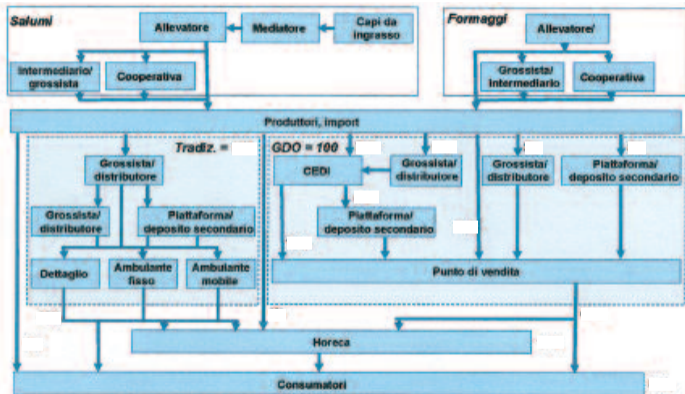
Salumi

Allevatore

Mediatore

Capi da ingrasso

Intermediario/ grossista

Cooperativa

Formaggi

Allevatore/

Grossista/ intermediario

Cooperativa

Produttori, import

Tradiz. =

GDO = 100

Grossista/ distributore

CEDI

Grossista/ distributore

Grossista/ distributore

Piattaforma/ deposito secondario

Grossista/ distributore

Piattaforma/ deposito secondario

Piattaforma/ deposito secondario

Dettaglio

Ambulante fisso

Ambulante mobile

Punto di vendita

Horeca

Consumatori